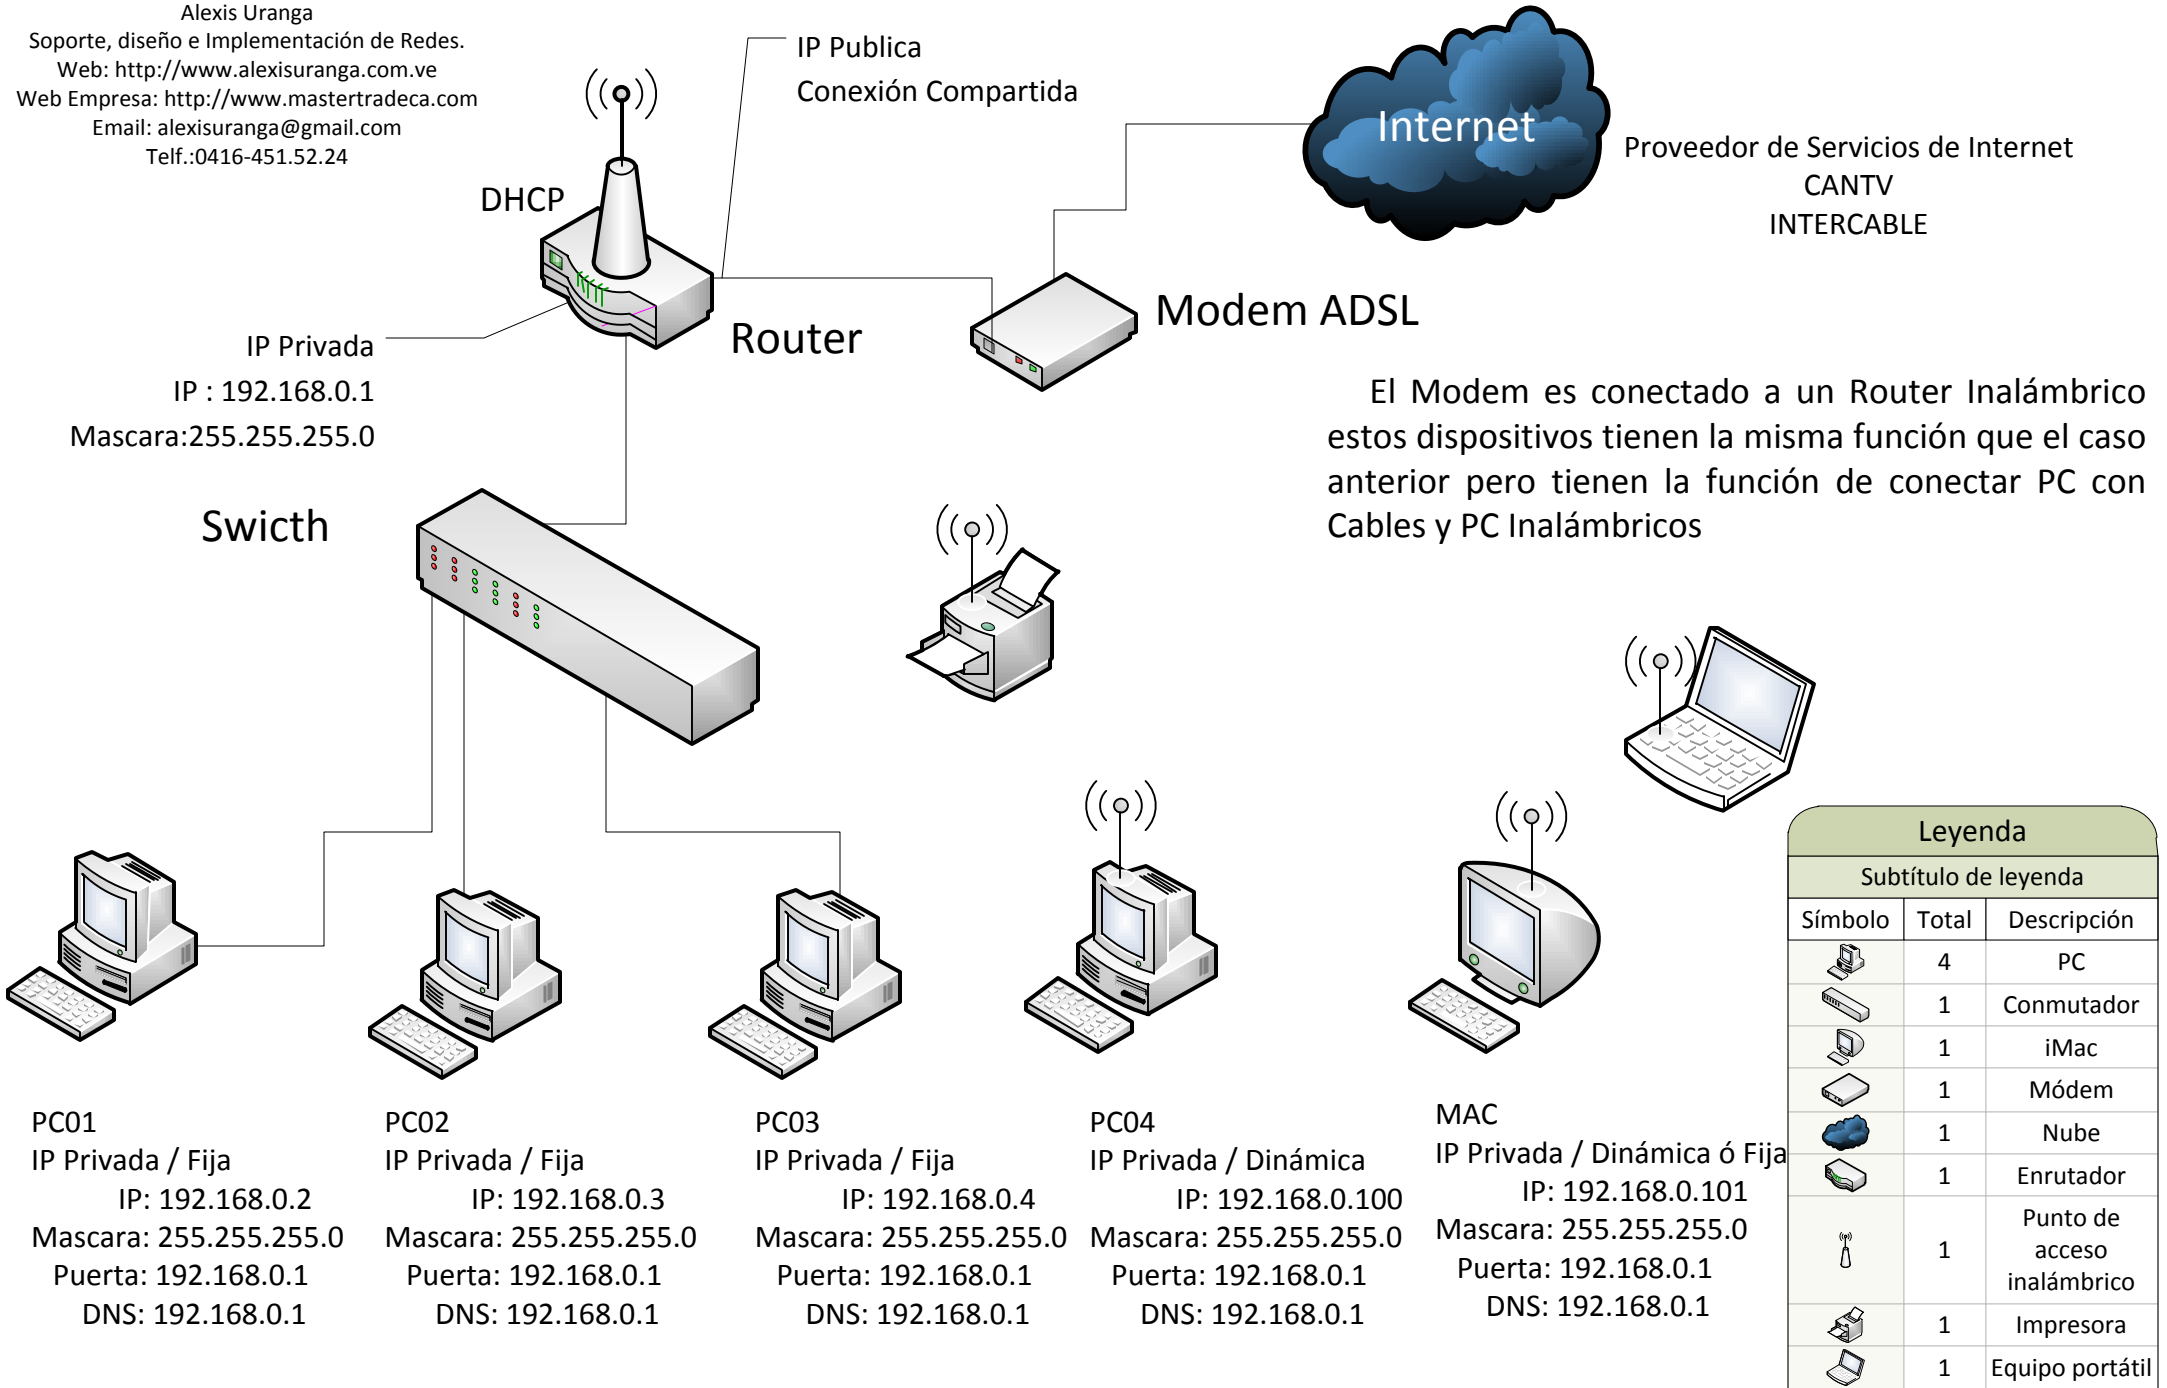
Alexis Uranga
Soporte, diseño e Implementación de Redes.
Web: http://www.alexisuranga.com.ve
Web Empresa: http://www.mastertradeca.com
Email: alexisuranga@gmail.com
Telf.:0416-451.52.24

IP Publica
Conexión Compartida

Internet

Proveedor de Servicios de Internet
CANTV
INTERCABLE

DHCP

Router

Modem ADSL

IP Privada
IP : 192.168.0.1
Mascara:255.255.255.0

El Modem es conectado a un Router Inalámbrico estos dispositivos tienen la misma función que el caso anterior pero tienen la función de conectar PC con Cables y PC Inalámbricos

Swicth

PC01
IP Privada / Fija
IP: 192.168.0.2
Mascara: 255.255.255.0
Puerta: 192.168.0.1
DNS: 192.168.0.1

PC02
IP Privada / Fija
IP: 192.168.0.3
Mascara: 255.255.255.0
Puerta: 192.168.0.1
DNS: 192.168.0.1

PC03
IP Privada / Fija
IP: 192.168.0.4
Mascara: 255.255.255.0
Puerta: 192.168.0.1
DNS: 192.168.0.1

PC04
IP Privada / Dinámica
IP: 192.168.0.100
Mascara: 255.255.255.0
Puerta: 192.168.0.1
DNS: 192.168.0.1

MAC
IP Privada / Dinámica ó Fija
IP: 192.168.0.101
Mascara: 255.255.255.0
Puerta: 192.168.0.1
DNS: 192.168.0.1

Leyenda
Subtítulo de leyenda

| Símbolo | Total | Descripción |
|---|---|---|
| | 4 | PC |
| | 1 | Conmutador |
| | 1 | iMac |
| | 1 | Módem |
| | 1 | Nube |
| | 1 | Enrutador |
| | 1 | Punto de acceso inalámbrico |
| | 1 | Impresora |
| | 1 | Equipo portátil |